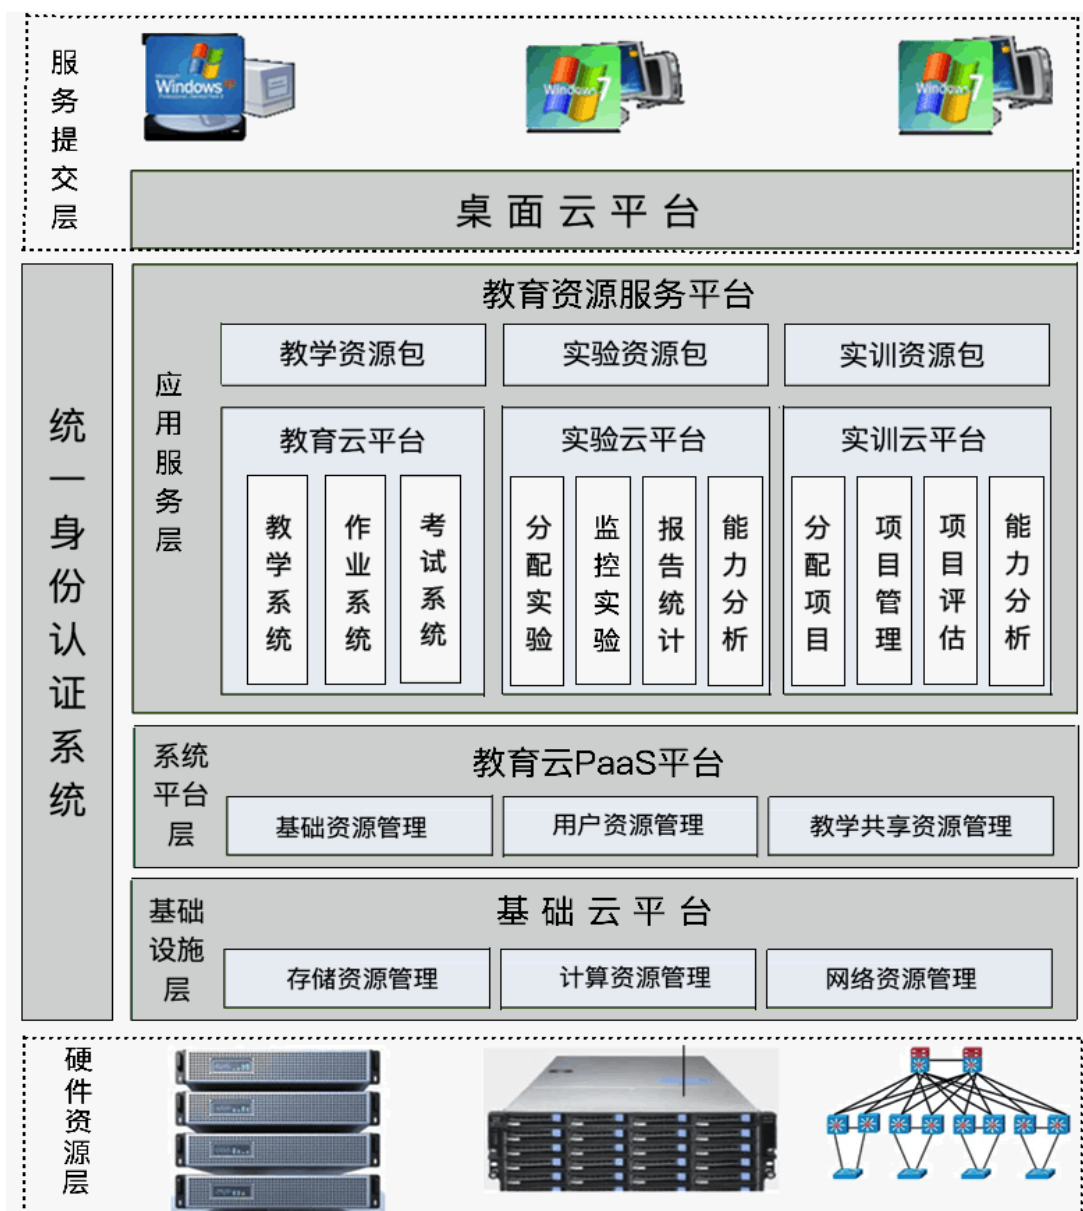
服务提交层

Windows

Windows 7

Windows 7

桌面云平台

统一身份认证系统

教育资源服务平台

应用服务层

教学资源包

实验资源包

实训资源包

教育云平台

教学系统

作业系统

考试系统

实验云平台

分配实验

监控实验

报告统计

能力分析

实训云平台

分配项目

项目管理

项目评估

能力分析

系统平台层

教育云PaaS平台

基础资源管理

用户资源管理

教学共享资源管理

基础设施层

基础云平台

存储资源管理

计算资源管理

网络资源管理

硬件资源层